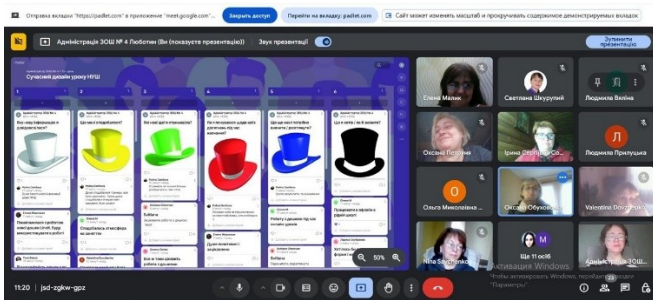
Отправка вкладки "https://padlet.com" в приложение "meet.google.com"... Закрыть доступ Перейти на вкладку: padlet.com Сайт может изменять масштаб и прокручивать содержимое демонстрируемых вкладок

Адміністрація ЗОШ № 4 Люботин (Ви показуєте презентацію) Звук презентації

Зупинити презентацію

Сучасний дизайн уроку НУШ

Олена Малик
Светлана Шкурупій
Людмила Валіна
Оксана Пелгіна
Ірина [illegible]
Людмила Прилуцька
Ольга Миколаївна
Оксана Обухова
Valentina Dovz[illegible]
Nina Sevchenko
Ще 11 осіб
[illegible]

50%

Активация Windows
Чтобы активировать Windows, перейдите в раздел "Параметры".

11:20 | jsd-zgkw-gpz